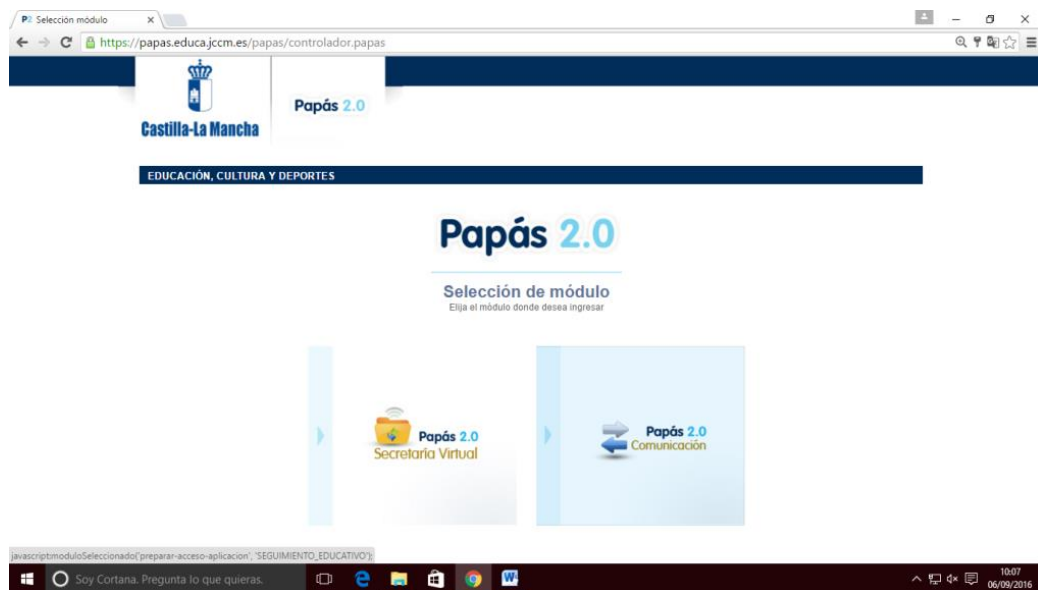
P2 Selección módulo ×

https://papas.educa.jccm.es/papas/controlador.papas

Castilla-La Mancha

Papás 2.0

EDUCACIÓN, CULTURA Y DEPORTES

Papás 2.0

Selección de módulo
Elija el módulo donde desea ingresar

Papás 2.0
Secretaría Virtual

Papás 2.0
Comunicación

javascript:moduloSeleccionado('preparar-acceso-aplicacion', 'SEGUIMIENTO_EDUCATIVO');

Soy Cortana. Pregunta lo que quieras.

10:07
06/09/2016